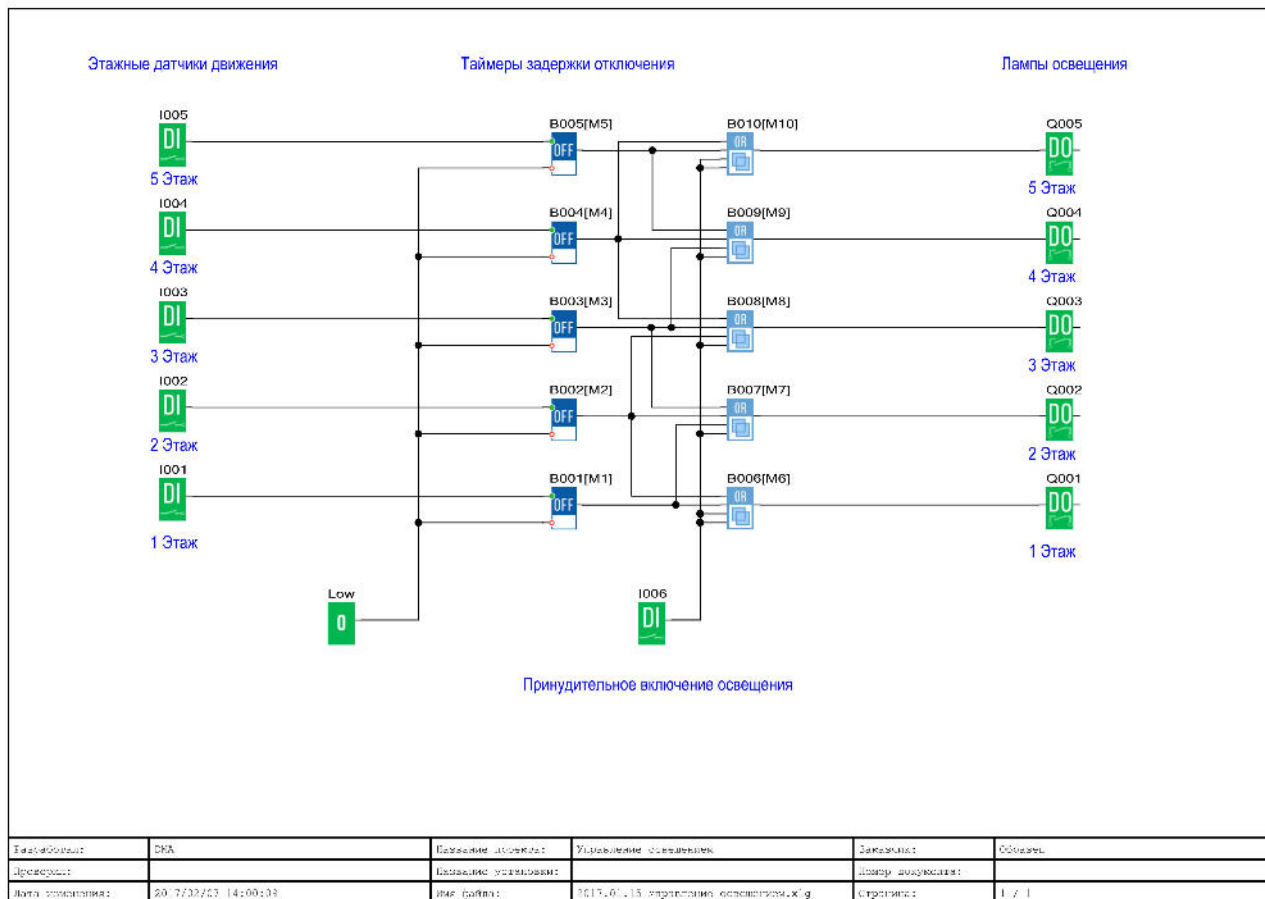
Этажные датчики движения

Таймеры задержки отключения

Лампы освещения

I005
DI
5 Этаж

I004
DI
4 Этаж

I003
DI
3 Этаж

I002
DI
2 Этаж

I001
DI
1 Этаж

B005[M5]
OFF

B004[M4]
OFF

B003[M3]
OFF

B002[M2]
OFF

B001[M1]
OFF

B010[M10]
OR

B009[M9]
OR

B008[M8]
OR

B007[M7]
OR

B006[M6]
OR

Q005
DO
5 Этаж

Q004
DO
4 Этаж

Q003
DO
3 Этаж

Q002
DO
2 Этаж

Q001
DO
1 Этаж

Low
0

I006
DI

Принудительное включение освещения

| Разработал: | DKA | Название проекта: | Управление освещением | Заказчик: | Образец |
|---|---|---|---|---|---|
| Проверил: | | Название установки: | | Номер документа: | |
| Дата изменения: | 2017/02/03 14:00:03 | Имя файла: | 2017.01.13 управление освещением.x1g | Страница: | 1 / 1 |